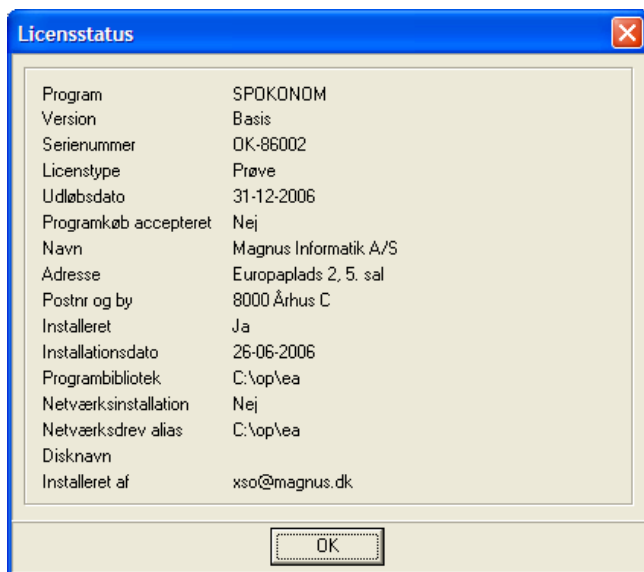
Licensstatus

| | |
|---|---|
| Program | SPOKONOM |
| Version | Basis |
| Serienummer | OK-86002 |
| Licenstype | Prøve |
| Udløbsdato | 31-12-2006 |
| Programkøb accepteret | Nej |
| Navn | Magnus Informatik A/S |
| Adresse | Europaplads 2, 5. sal |
| Postnr og by | 8000 Århus C |
| Installeret | Ja |
| Installationsdato | 26-06-2006 |
| Programbibliotek | C:\op\ea |
| Netværksinstallation | Nej |
| Netværksdrev alias | C:\op\ea |
| Disknavn | |
| Installeret af | xso@magnus.dk |

OK